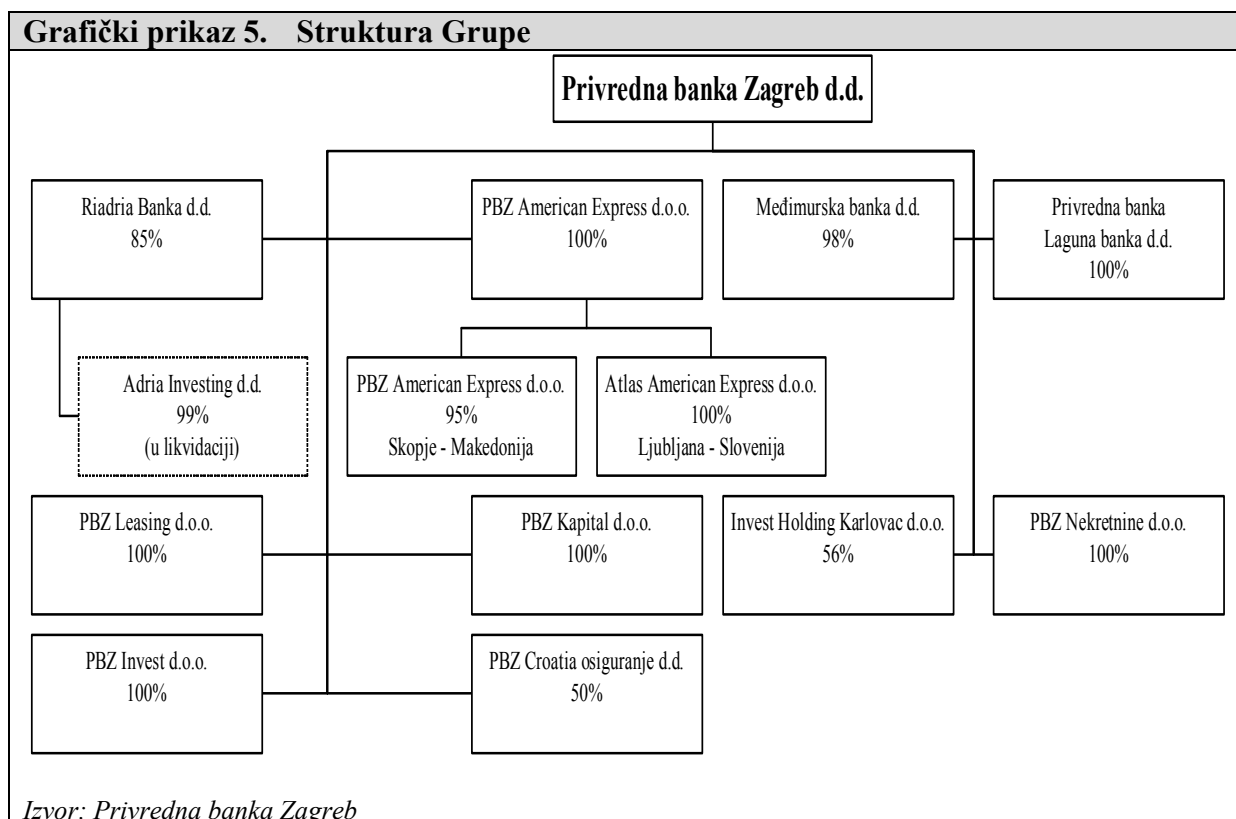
Grafički prikaz 5. Struktura Grupe

Privredna banka Zagreb d.d.

Riadria Banka d.d.
85%

PBZ American Express d.o.o.
100%

Međimurska banka d.d.
98%

Privredna banka
Laguna banka d.d.
100%

Adria Investing d.d.
99%
(u likvidaciji)

PBZ American Express d.o.o.
95%
Skopje - Makedonija

Atlas American Express d.o.o.
100%
Ljubljana - Slovenija

PBZ Leasing d.o.o.
100%

PBZ Kapital d.o.o.
100%

Invest Holding Karlovac d.o.o.
56%

PBZ Nekretnine d.o.o.
100%

PBZ Invest d.o.o.
100%

PBZ Croatia osiguranje d.d.
50%

Izvor: Privredna banka Zagreb